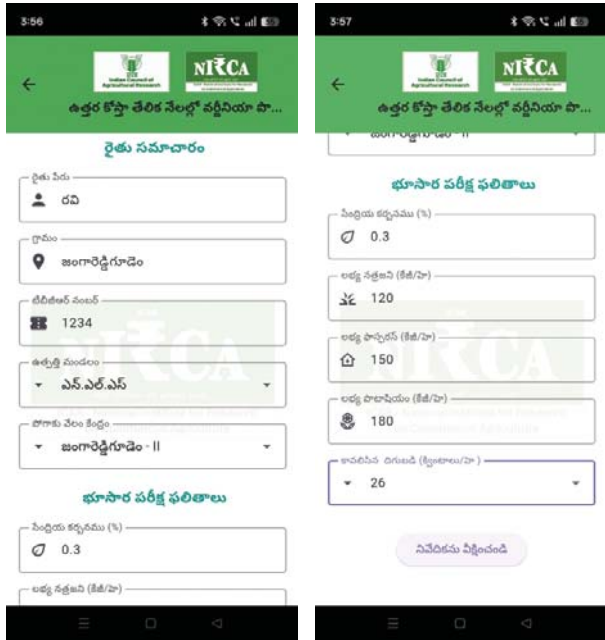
3:56

Indian Council of Agricultural Research NICRA

ఉత్తర కోస్తా తేలిక నేలల్లో వర్జీనియా పొ...

రైతు సమాచారం

రైతు పేరు
రవి

గ్రామం
జంగారెడ్డిగూడెం

టీబీజీఆర్ నంబర్
1234

ఉత్పత్తి మండలం
ఎన్.ఎల్.ఎస్

పొగాకు వేలం కేంద్రం
జంగారెడ్డిగూడెం - II

భూసార పరీక్ష ఫలితాలు

సేంద్రియ కర్బనము (%)
0.3

లభ్య నత్రజని (కిజీ/హె)

3:57

Indian Council of Agricultural Research NICRA

ఉత్తర కోస్తా తేలిక నేలల్లో వర్జీనియా పొ...

భూసార పరీక్ష ఫలితాలు

సేంద్రియ కర్బనము (%)
0.3

లభ్య నత్రజని (కిజీ/హె)
120

లభ్య ఫాస్ఫరస్ (కిజీ/హె)
150

లభ్య పొటాషియం (కిజీ/హె)
180

ఆశించిన దిగుబడి (క్వింటాలు/హె)
26

నివేదికను వీక్షించండి